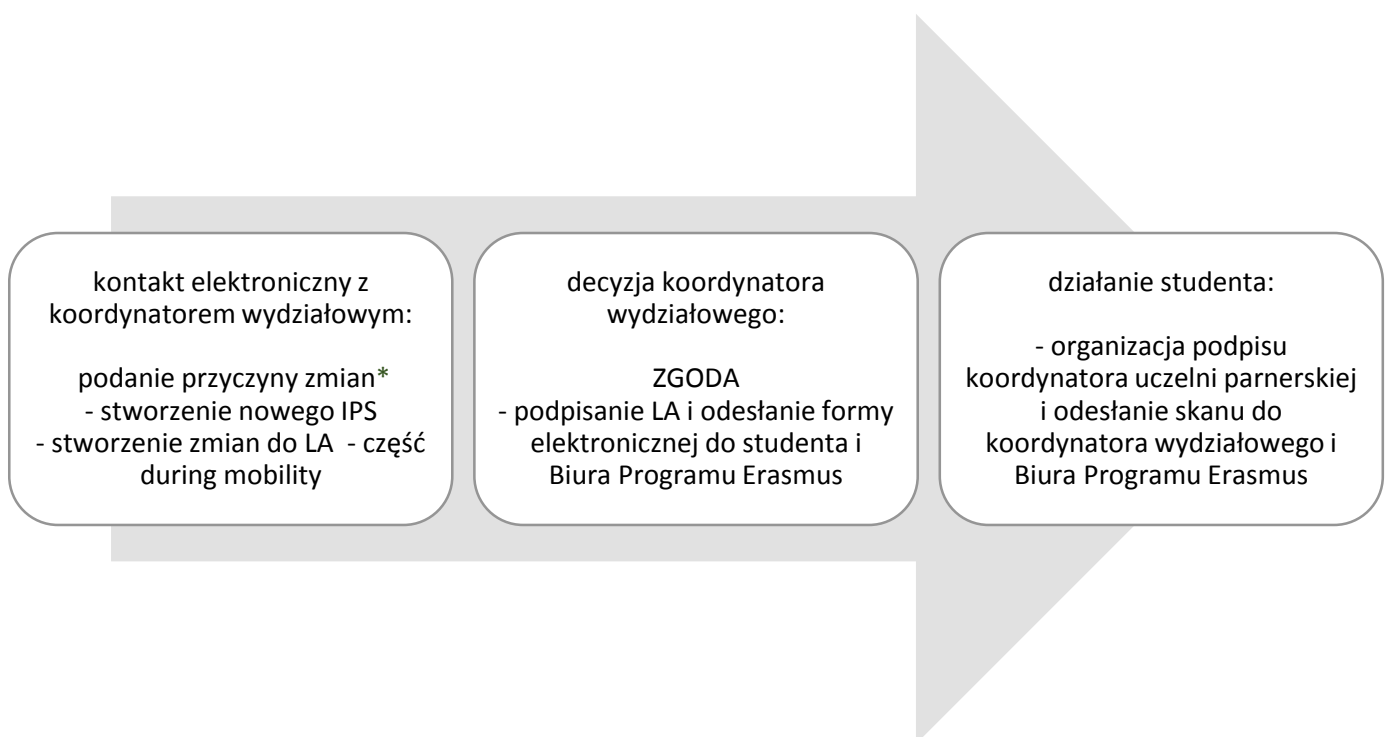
kontakt elektroniczny z koordynatorem wydziałowym:

podanie przyczyny zmian*
- stworzenie nowego IPS
- stworzenie zmian do LA - część during mobility

decyzja koordynatora wydziałowego:

ZGODA
- podpisanie LA i odesłanie formy elektronicznej do studenta i Biura Programu Erasmus

działanie studenta:

- organizacja podpisu koordynatora uczelni parnerskiej i odesłanie skanu do koordynatora wydziałowego i Biura Programu Erasmus